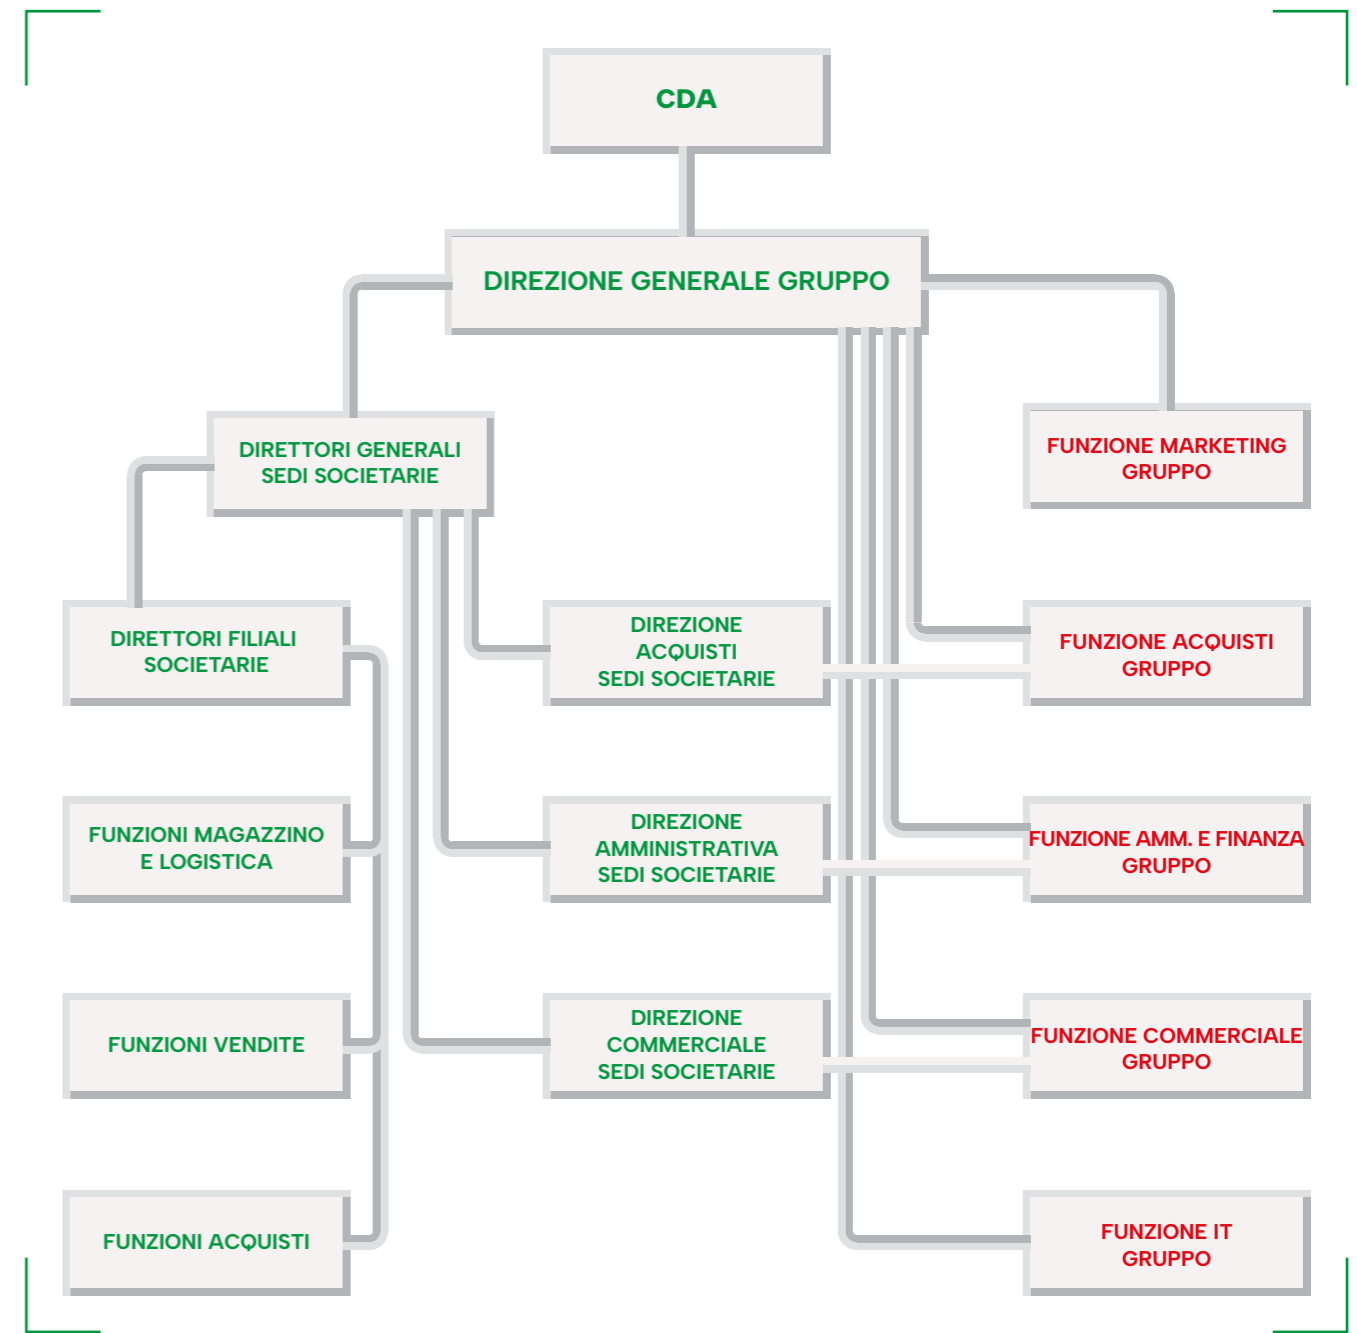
CDA

DIREZIONE GENERALE GRUPPO

DIRETTORI GENERALI SEDI SOCIETARIE

FUNZIONE MARKETING GRUPPO

DIRETTORI FILIALI SOCIETARIE

DIREZIONE ACQUISTI SEDI SOCIETARIE

FUNZIONE ACQUISTI GRUPPO

FUNZIONI MAGAZZINO E LOGISTICA

DIREZIONE AMMINISTRATIVA SEDI SOCIETARIE

FUNZIONE AMM. E FINANZA GRUPPO

FUNZIONI VENDITE

DIREZIONE COMMERCIALE SEDI SOCIETARIE

FUNZIONE COMMERCIALE GRUPPO

FUNZIONI ACQUISTI

FUNZIONE IT GRUPPO